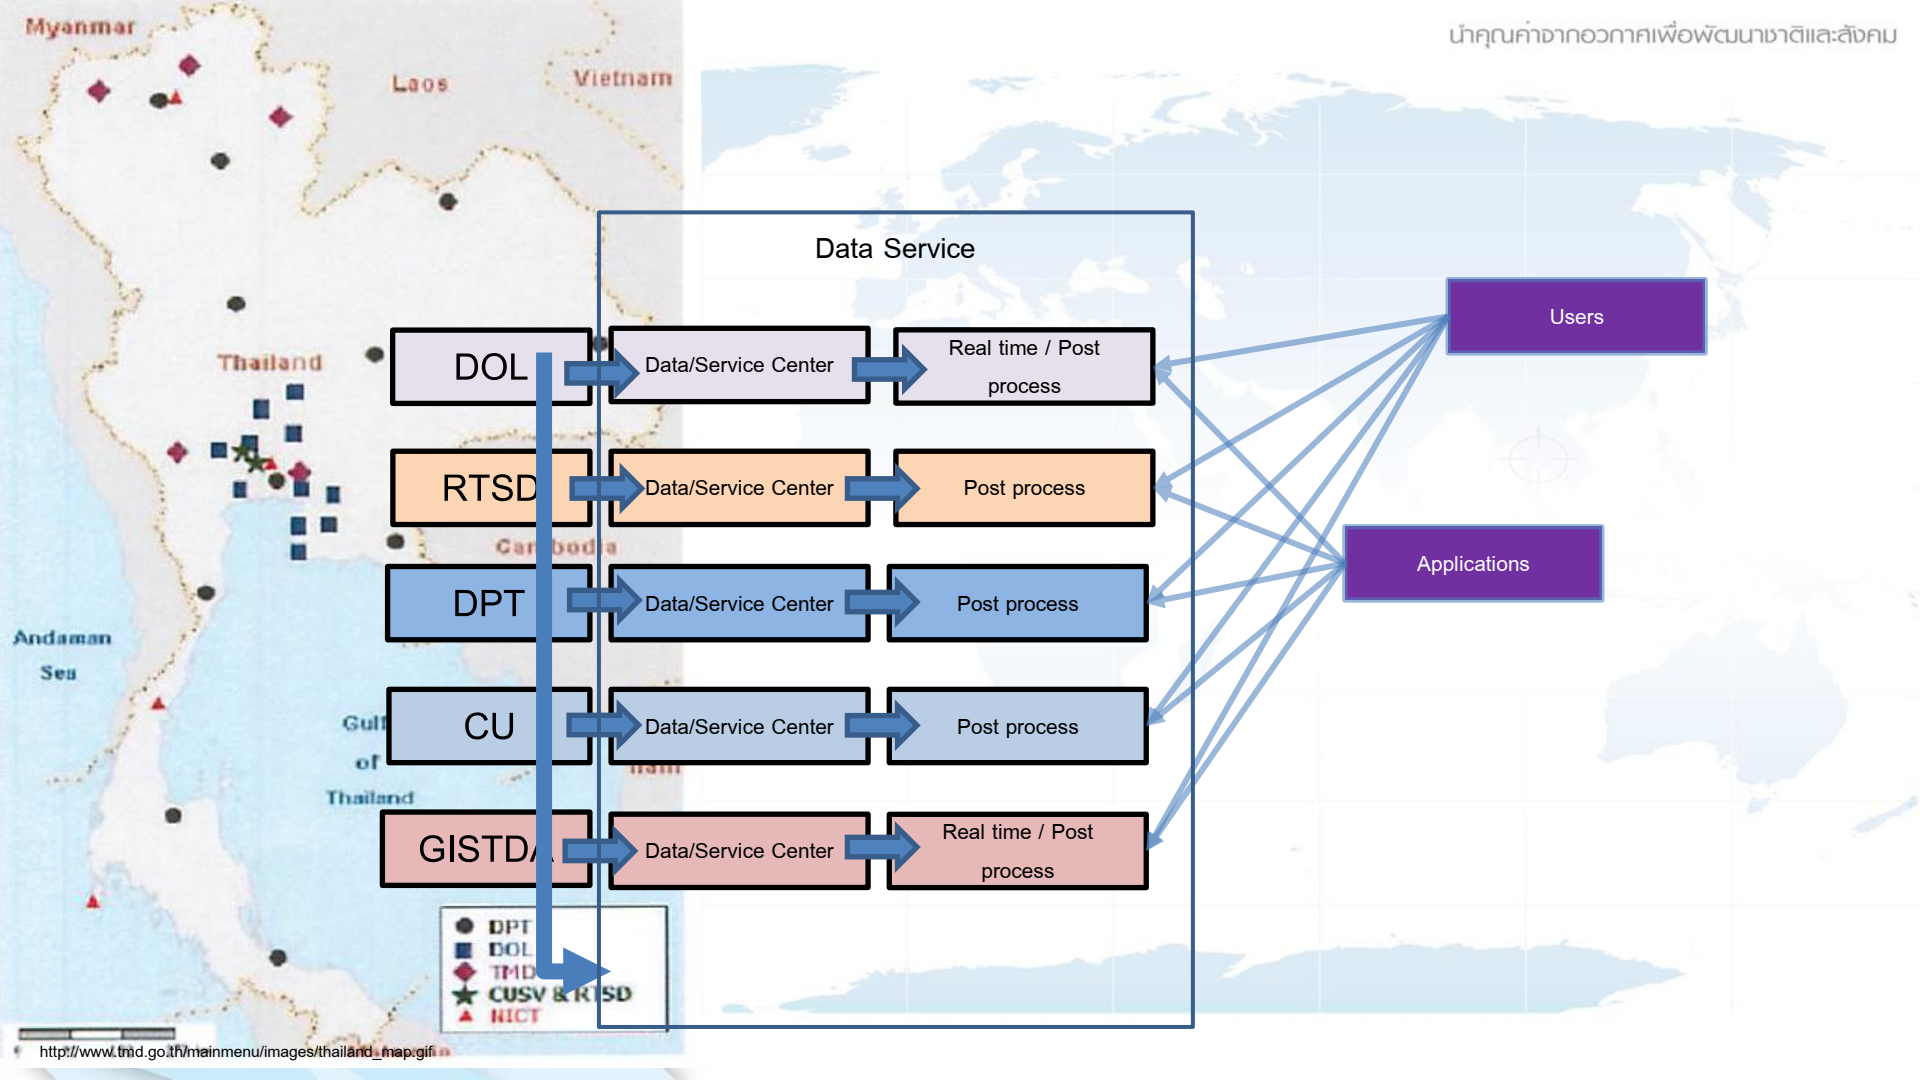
นำคุณค่าจากอวกาศเพื่อพัฒนาชาติและสังคม

Myanmar
Laos
Vietnam
Thailand
Cambodia
Andaman Sea
Gulf of Thailand

Data Service

DOL
Data/Service Center
Real time / Post process

RTSD
Data/Service Center
Post process

DPT
Data/Service Center
Post process

CU
Data/Service Center
Post process

GISTDA
Data/Service Center
Real time / Post process

Users

Applications

DPT
DOL
TMD
CUSV & RTSD
NICT

http://www.tmd.go.th/mainmenu/images/thailand_map.gif